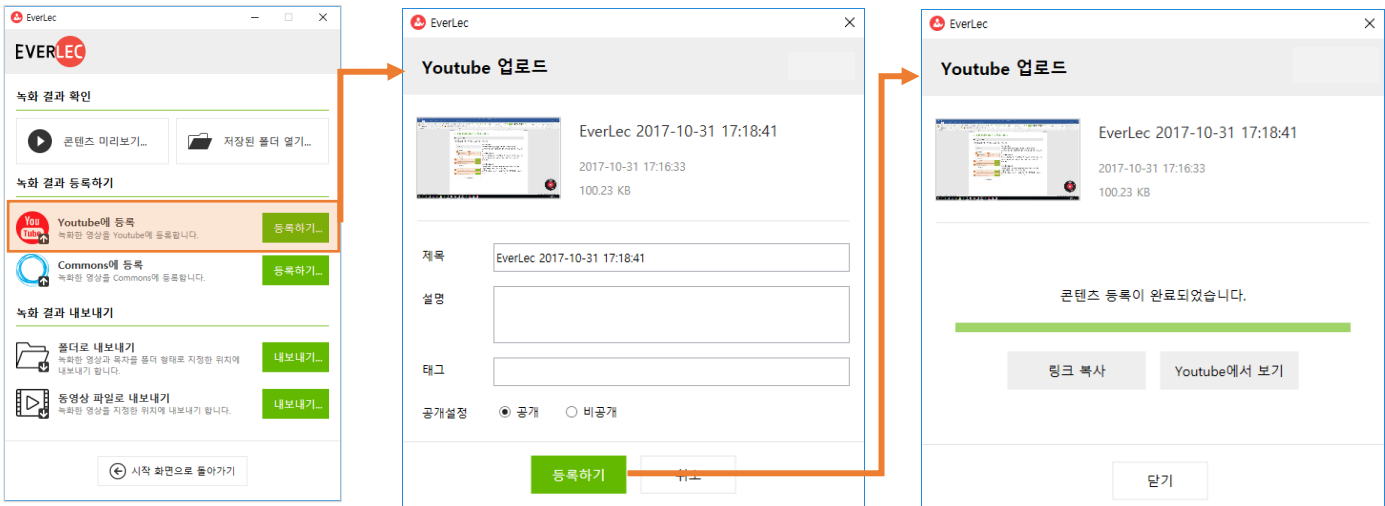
EverLec

EVERLEC

녹화 결과 확인

콘텐츠 미리보기...

저장된 폴더 열기...

녹화 결과 등록하기

Youtube에 등록
녹화한 영상을 Youtube에 등록합니다.
등록하기...

Commons에 등록
녹화한 영상을 Commons에 등록합니다.
등록하기...

녹화 결과 내보내기

폴더로 내보내기
녹화한 영상과 목차를 폴더 형태로 지정한 위치에 내보내기 합니다.
내보내기...

동영상 파일로 내보내기
녹화한 영상을 지정한 위치에 내보내기 합니다.
내보내기...

시작 화면으로 돌아가기

EverLec

Youtube 업로드

EverLec 2017-10-31 17:18:41
2017-10-31 17:16:33
100.23 KB

제목 EverLec 2017-10-31 17:18:41

설명

태그

공개설정 공개 비공개

등록하기 취소

EverLec

Youtube 업로드

EverLec 2017-10-31 17:18:41
2017-10-31 17:16:33
100.23 KB

콘텐츠 등록이 완료되었습니다.

링크 복사 Youtube에서 보기

닫기